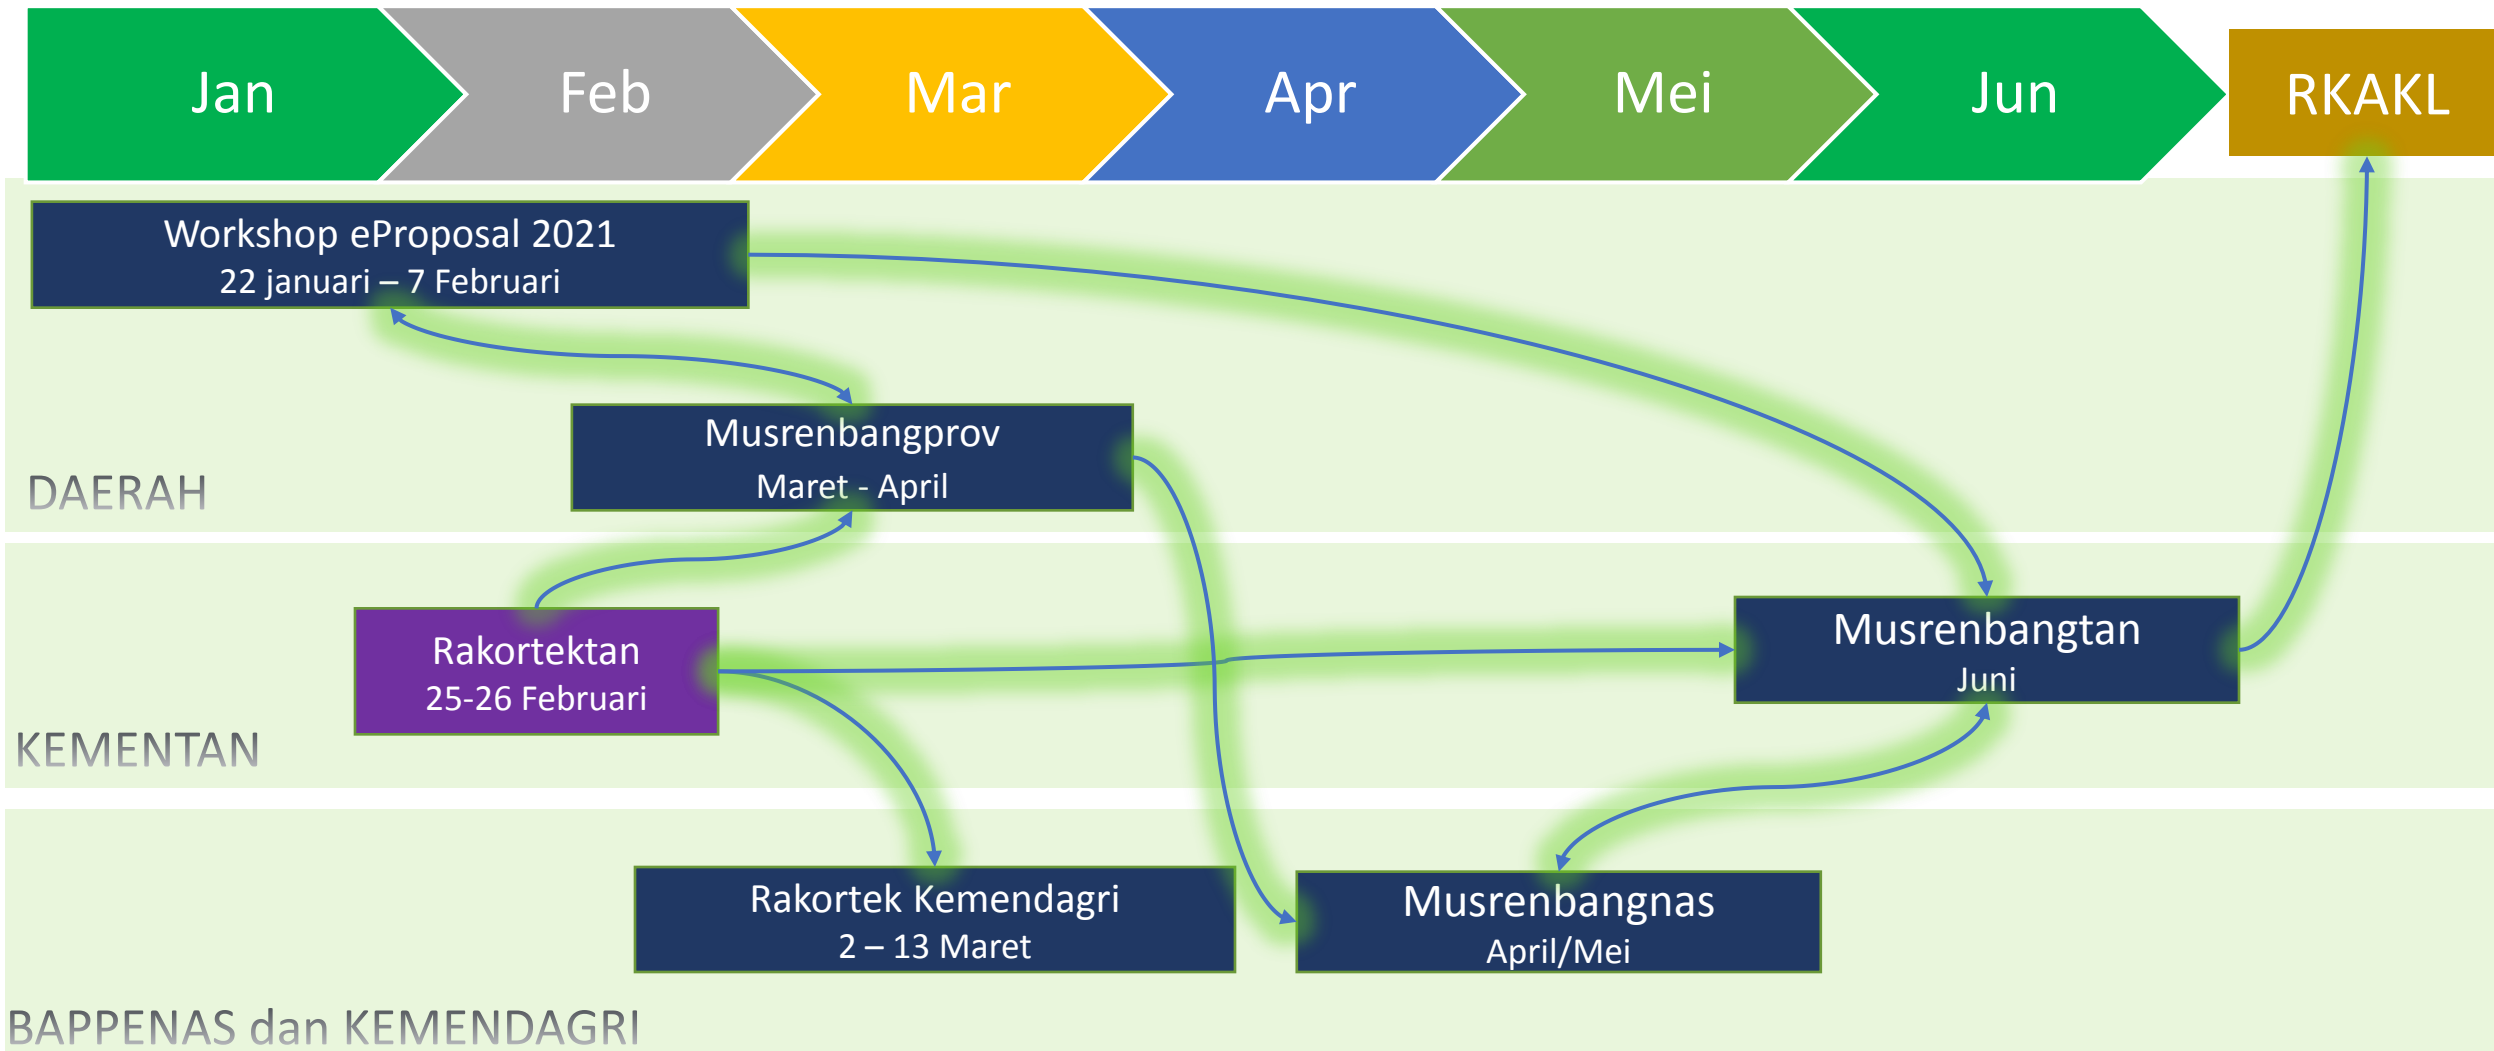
Jan
Feb
Mar
Apr
Mei
Jun
RKAKL

Workshop eProposal 2021
22 januari – 7 Februari

Musrenbangprov
Maret - April

DAERAH

Rakortektan
25-26 Februari

Musrenbangtan
Juni

KEMENTAN

Rakortek Kemendagri
2 – 13 Maret

Musrenbangnas
April/Mei

BAPPENAS dan KEMENDAGRI